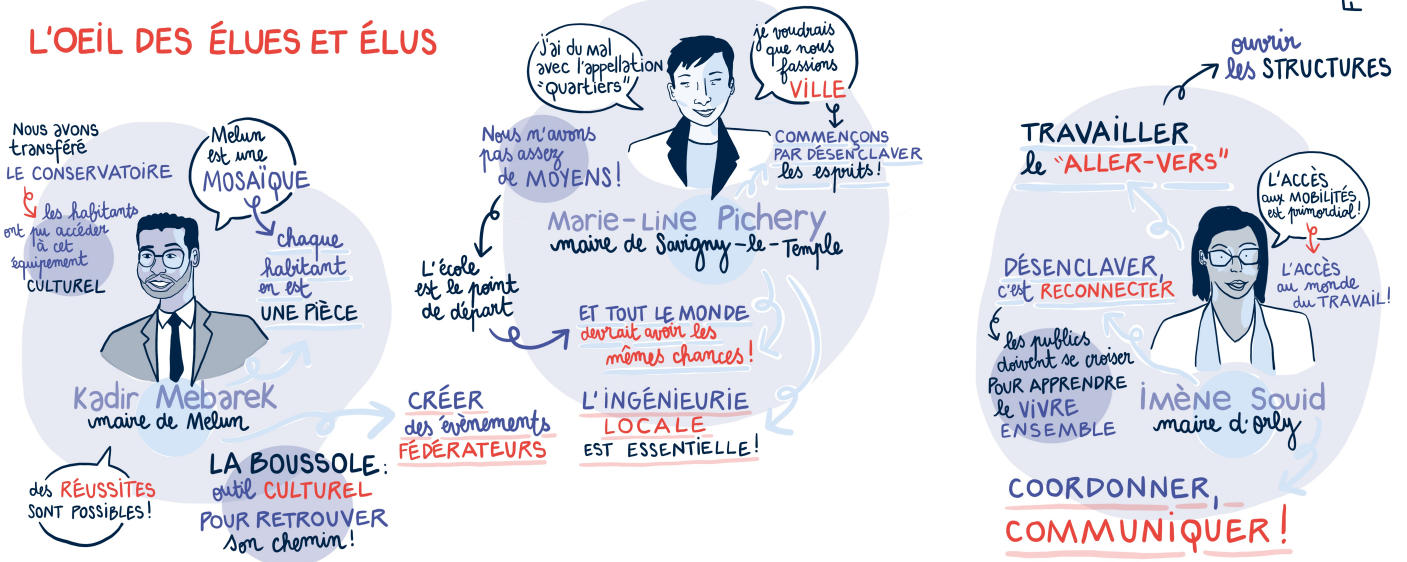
L'OEIL DES ÉLUES ET ÉLUS

NOUS AVONS transféré LE CONSERVATOIRE

les habitants ont pu accéder à cet équipement CULTUREL

Melun est une MOSAÏQUE

chaque habitant en est UNE PIÈCE

Kadir Mebarek
maire de Melun

des RÉUSSITES SONT POSSIBLES!

LA BOUSSOLE: outil CULTUREL POUR RETROUVER son chemin!

CRÉER des évènements FÉDÉRATEURS

j'ai du mal avec l'appellation "quartiers"

je voudrais que nous fassions VILLE

COMMENÇONS PAR DÉSENCLAVER les esprits!

Nous n'avons pas assez de MOYENS!

Marie-Line Pichery
maire de Savigny-le-Temple

L'école est le point de départ

ET TOUT LE MONDE devrait avoir les mêmes chances!

L'INGÉNIEURIE LOCALE EST ESSENTIELLE!

ouvrir les STRUCTURES

TRAVAILLER le "ALLER-VERS"

L'ACCÈS aux MOBILITÉS est primordial!

L'ACCÈS au monde du TRAVAIL!

DÉSENCLAVER, c'est RECONNECTER

les publics doivent se croiser POUR APPRENDRE le VIVRE ENSEMBLE

Imène Souid
maire d'Orly

COORDONNER, COMMUNIQUER!